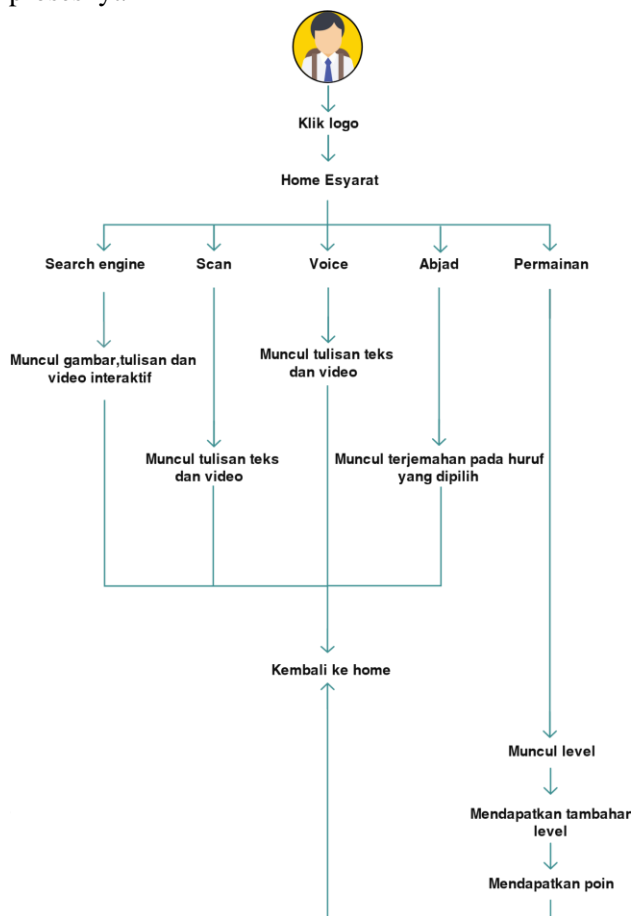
prosesnya.

Klik logo

Home Esyarat

Search engine

Scan

Voice

Abjad

Permainan

Muncul gambar,tulisan dan video interaktif

Muncul tulisan teks dan video

Muncul tulisan teks dan video

Muncul terjemahan pada huruf yang dipilih

Kembali ke home

Muncul level

Mendapatkan tambahar level

Mendapatkan poin